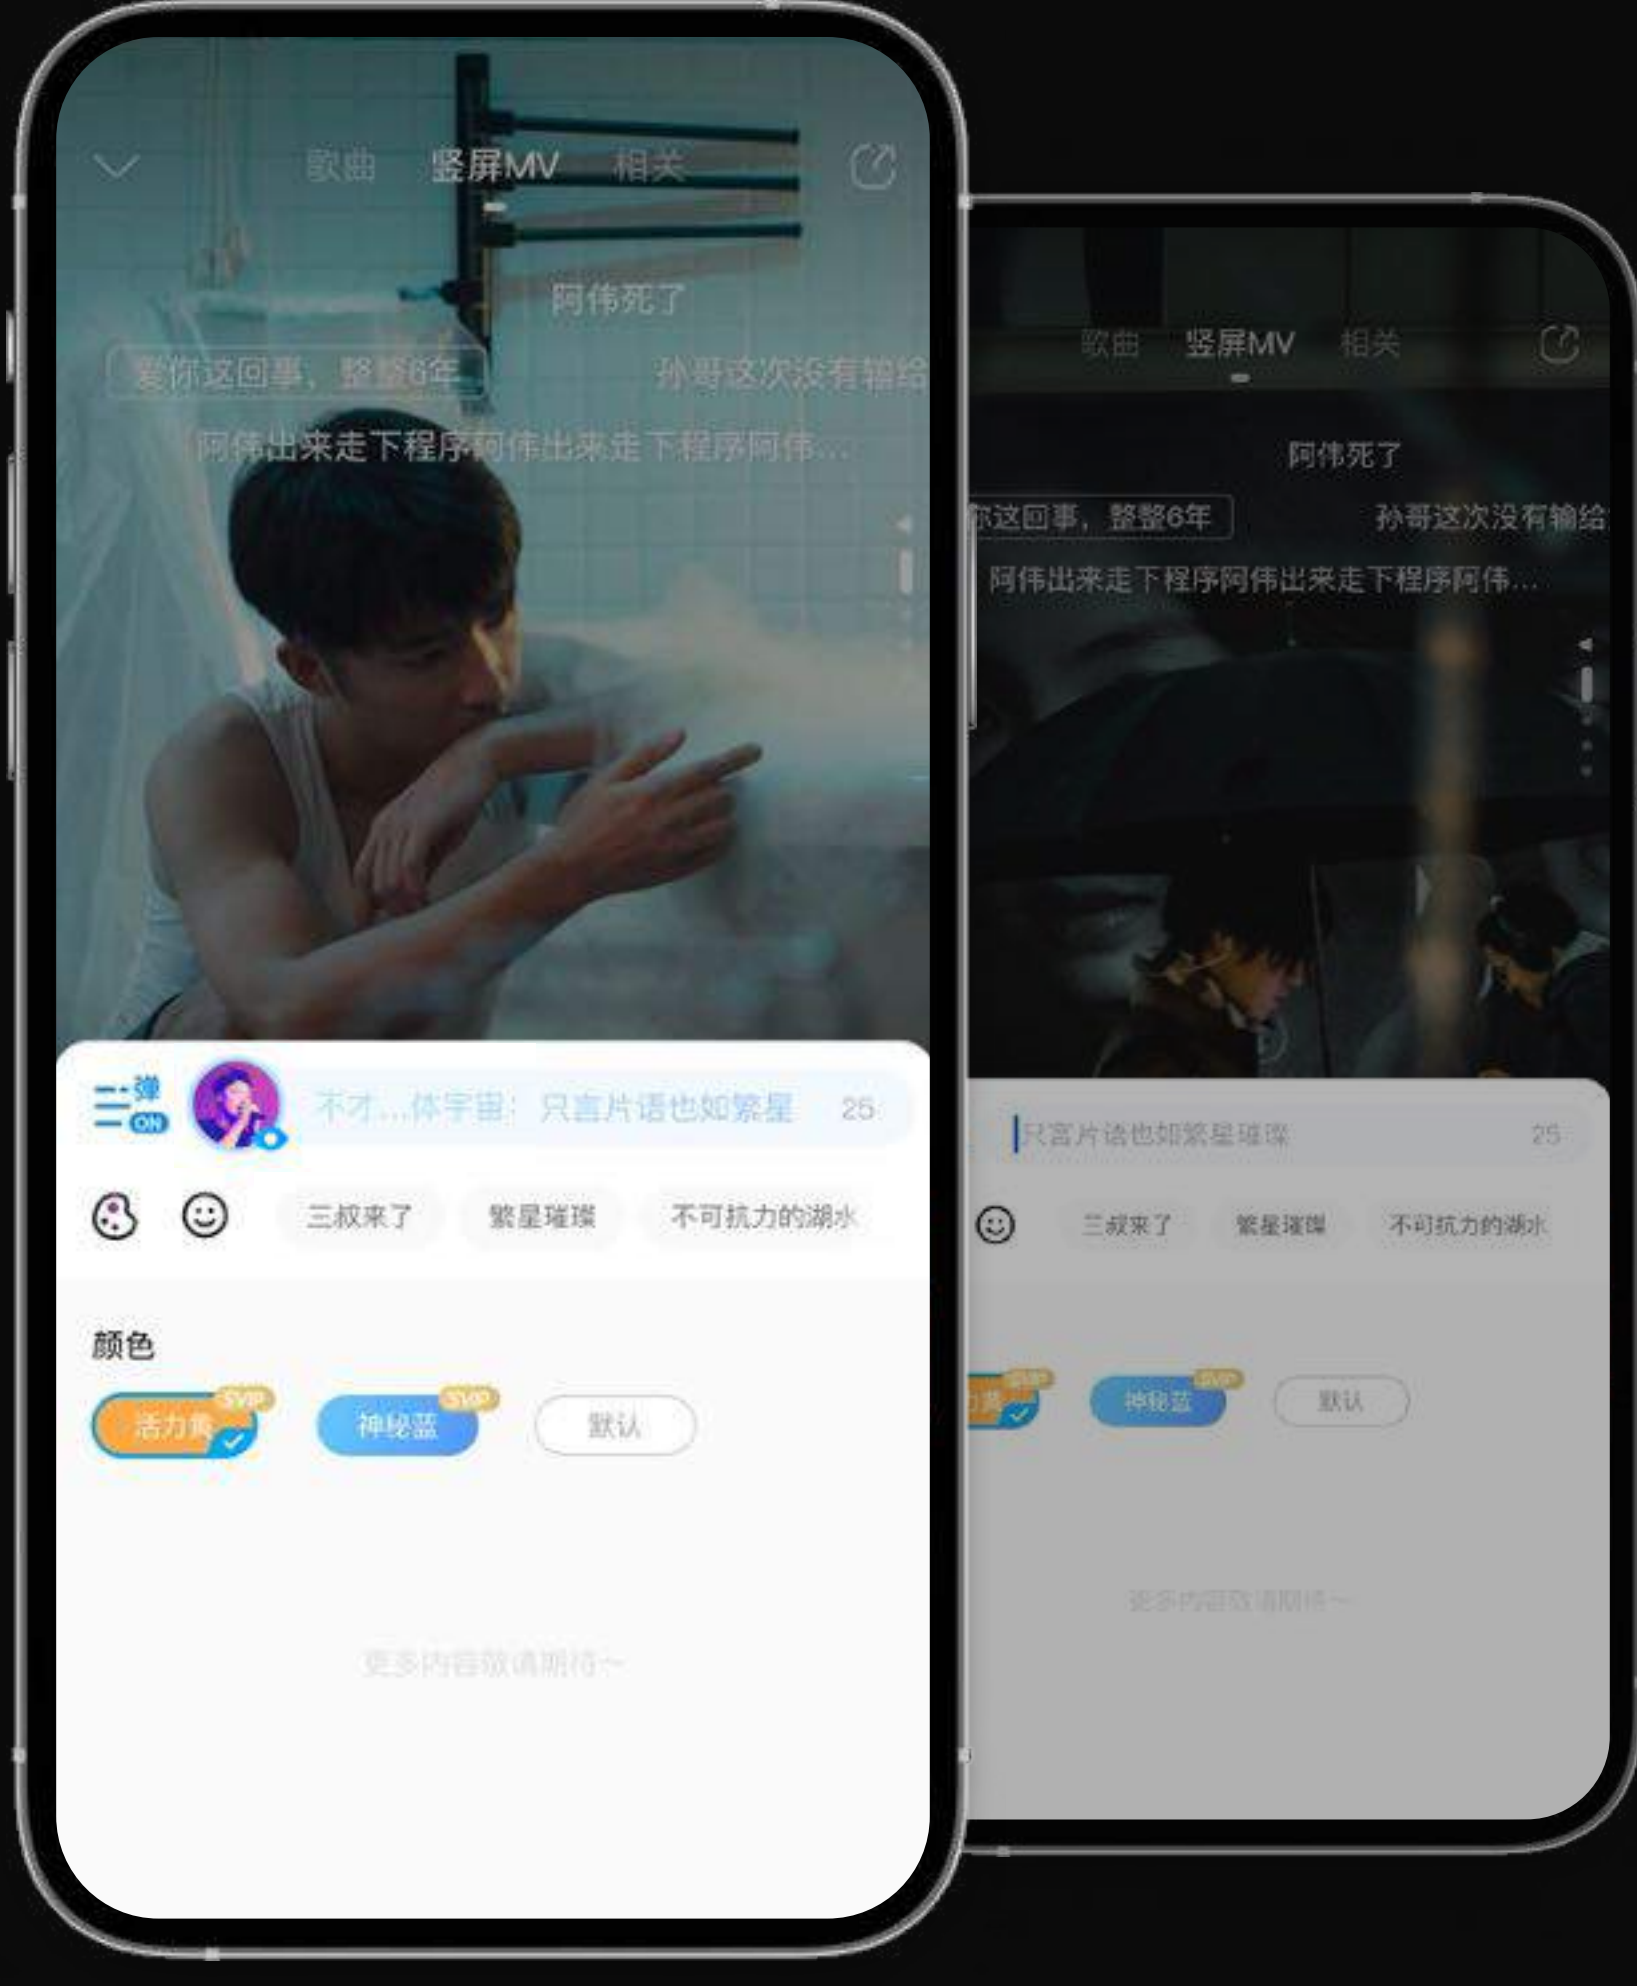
歌曲 竖屏MV 相关

阿伟死了

爱你这回事，整整6年

孙哥这次没有输给

阿伟出来走下程序阿伟出来走下程序阿伟...

弹 ON

不才...体宇宙：只言片语也如繁星 25

三叔来了 繁星璀璨 不可抗力的湖水

颜色

SVIP 活力黄 SVIP 神秘蓝 默认

更多内容敬请期待~

歌曲 竖屏MV 相关

阿伟死了

你这回事，整整6年

孙哥这次没有输给

阿伟出来走下程序阿伟出来走下程序阿伟...

只言片语也如繁星璀璨 25

三叔来了 繁星璀璨 不可抗力的湖水

SVIP 力黄 SVIP 神秘蓝 默认

更多内容敬请期待~